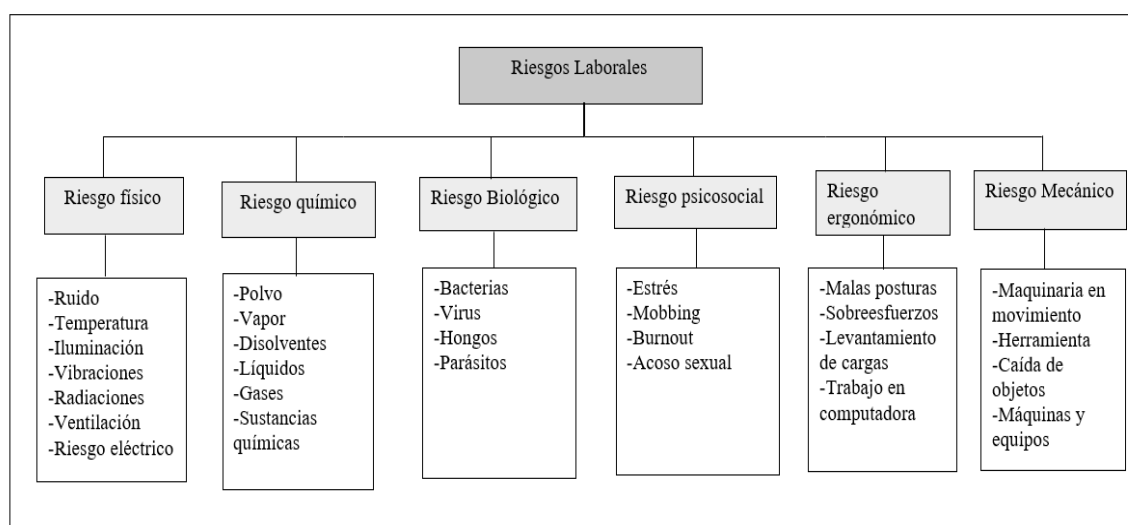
Riesgos Laborales

Riesgo físico

-Ruido
-Temperatura
-Iluminación
-Vibraciones
-Radiaciones
-Ventilación
-Riesgo eléctrico

Riesgo químico

-Polvo
-Vapor
-Disolventes
-Líquidos
-Gases
-Sustancias químicas

Riesgo Biológico

-Bacterias
-Virus
-Hongos
-Parásitos

Riesgo psicosocial

-Estrés
-Mobbing
-Burnout
-Acoso sexual

Riesgo ergonómico

-Malas posturas
-Sobreesfuerzos
-Levantamiento de cargas
-Trabajo en computadora

Riesgo Mecánico

-Maquinaria en movimiento
-Herramienta
-Caída de objetos
-Máquinas y equipos